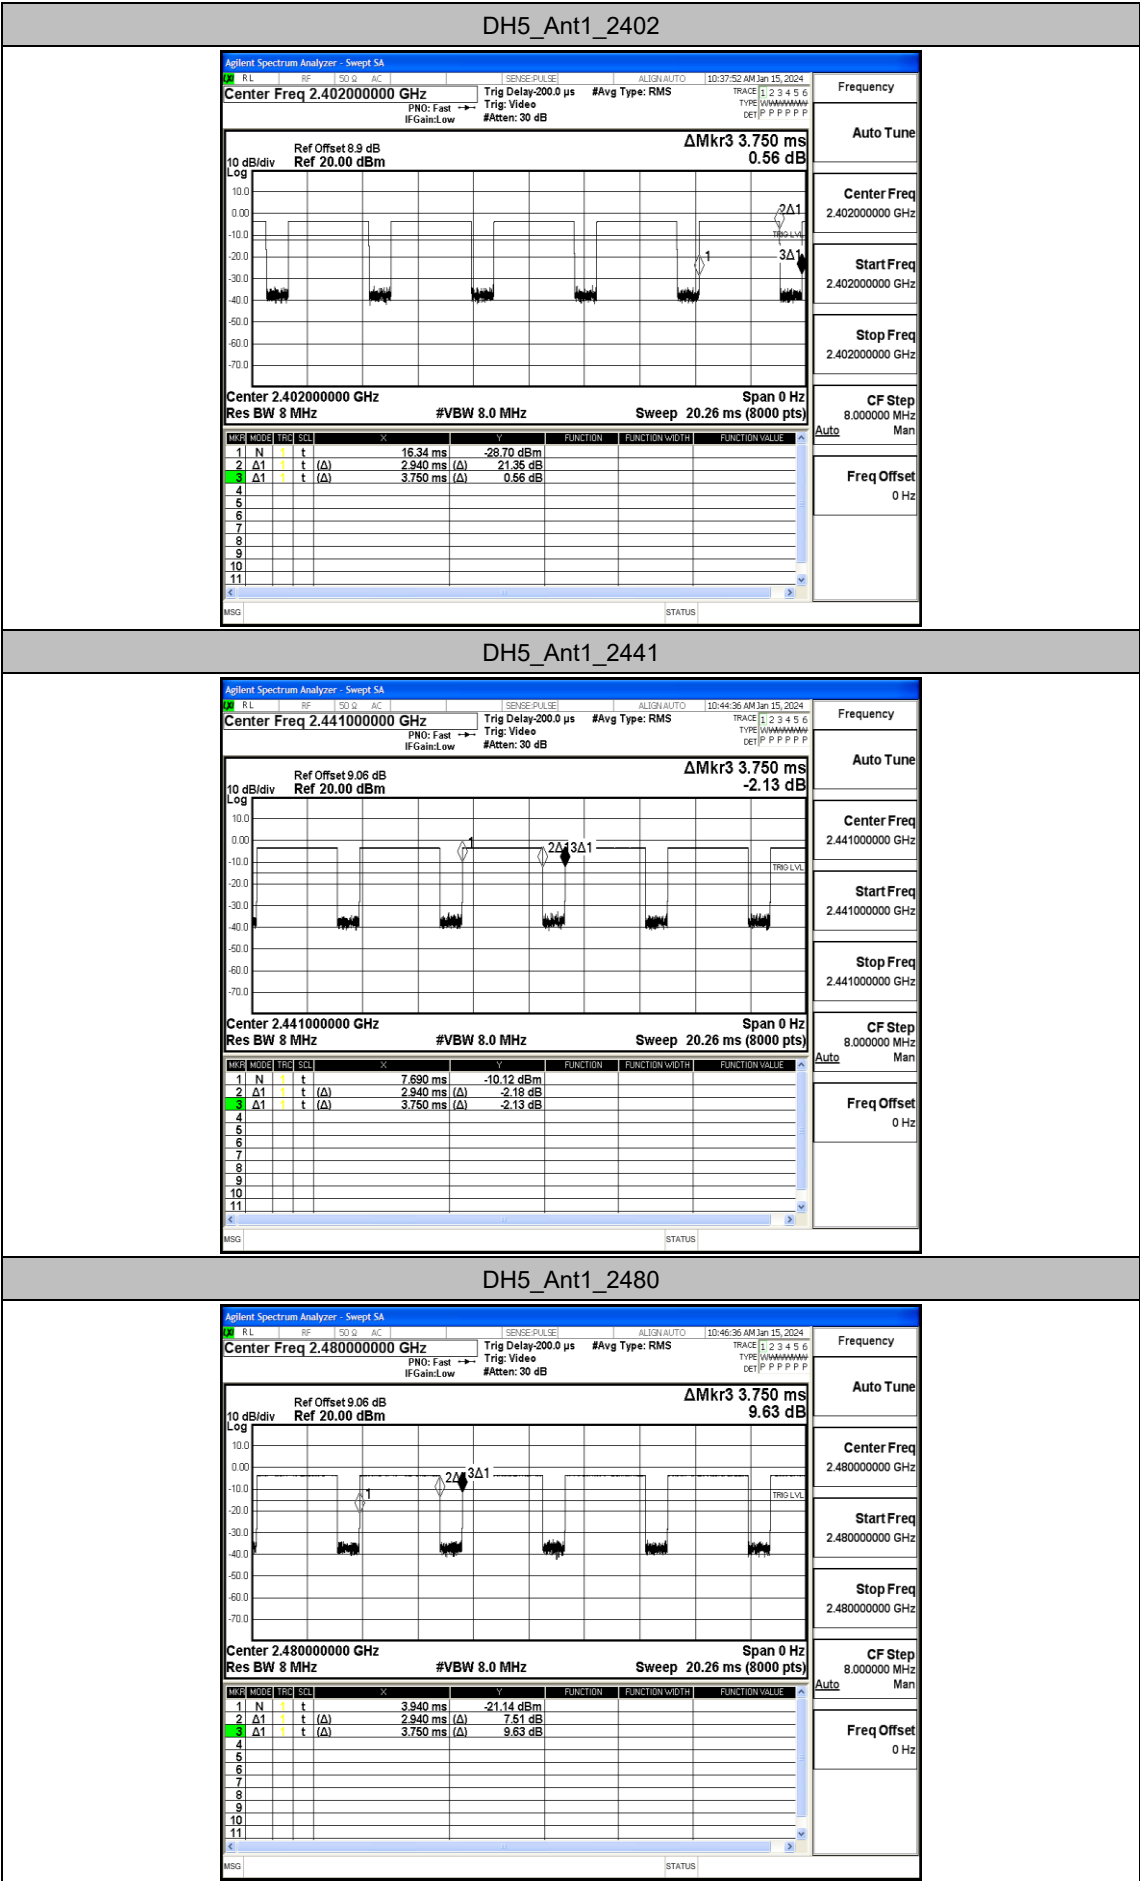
DH5_Ant1_2402

Agilent Spectrum Analyzer - Swept SA
RL RF 50 Ω AC SENSE:PULSE ALIGN AUTO 10:37:52 AM Jan 15, 2024
Center Freq 2.402000000 GHz
PNO: Fast IFGain:Low
Trig Delay-200.0 µs Trig: Video #Atten: 30 dB
#Avg Type: RMS
TRACE 1 2 3 4 5 6 TYPE WWWWWW DET P P P P P P
Frequency
Auto Tune
Ref Offset 8.9 dB
10 dB/div Ref 20.00 dBm
Log
ΔMkr3 3.750 ms
0.56 dB
10.0
0.00
-10.0
-20.0
-30.0
-40.0
-50.0
-60.0
-70.0
2Δ1
TRIG LVL
1
3Δ1
Center 2.402000000 GHz
Res BW 8 MHz
#VBW 8.0 MHz
Span 0 Hz
Sweep 20.26 ms (8000 pts)
Center Freq
2.402000000 GHz
Start Freq
2.402000000 GHz
Stop Freq
2.402000000 GHz
CF Step
8.000000 MHz
Auto Man
Freq Offset
0 Hz

| MKR | MODE | TRC | SCL | X | | Y | FUNCTION | FUNCTION WIDTH | FUNCTION VALUE |
|---|---|---|---|---|---|---|---|---|---|
| 1 | N | 1 | t | 16.34 ms | | -28.70 dBm | | | |
| 2 | Δ1 | 1 | t (Δ) | 2.940 ms | (Δ) | 21.35 dB | | | |
| 3 | Δ1 | 1 | t (Δ) | 3.750 ms | (Δ) | 0.56 dB | | | |
| 4 | | | | | | | | | |
| 5 | | | | | | | | | |
| 6 | | | | | | | | | |
| 7 | | | | | | | | | |
| 8 | | | | | | | | | |
| 9 | | | | | | | | | |
| 10 | | | | | | | | | |
| 11 | | | | | | | | | |

MSG STATUS

DH5_Ant1_2441

Agilent Spectrum Analyzer - Swept SA
RL RF 50 Ω AC SENSE:PULSE ALIGN AUTO 10:44:36 AM Jan 15, 2024
Center Freq 2.441000000 GHz
PNO: Fast IFGain:Low
Trig Delay-200.0 µs Trig: Video #Atten: 30 dB
#Avg Type: RMS
TRACE 1 2 3 4 5 6 TYPE WWWWWW DET P P P P P P
Frequency
Auto Tune
Ref Offset 9.06 dB
10 dB/div Ref 20.00 dBm
Log
ΔMkr3 3.750 ms
-2.13 dB
10.0
0.00
-10.0
-20.0
-30.0
-40.0
-50.0
-60.0
-70.0
1
2Δ13Δ1
TRIG LVL
Center 2.441000000 GHz
Res BW 8 MHz
#VBW 8.0 MHz
Span 0 Hz
Sweep 20.26 ms (8000 pts)
Center Freq
2.441000000 GHz
Start Freq
2.441000000 GHz
Stop Freq
2.441000000 GHz
CF Step
8.000000 MHz
Auto Man
Freq Offset
0 Hz

| MKR | MODE | TRC | SCL | X | | Y | FUNCTION | FUNCTION WIDTH | FUNCTION VALUE |
|---|---|---|---|---|---|---|---|---|---|
| 1 | N | 1 | t | 7.690 ms | | -10.12 dBm | | | |
| 2 | Δ1 | 1 | t (Δ) | 2.940 ms | (Δ) | -2.18 dB | | | |
| 3 | Δ1 | 1 | t (Δ) | 3.750 ms | (Δ) | -2.13 dB | | | |
| 4 | | | | | | | | | |
| 5 | | | | | | | | | |
| 6 | | | | | | | | | |
| 7 | | | | | | | | | |
| 8 | | | | | | | | | |
| 9 | | | | | | | | | |
| 10 | | | | | | | | | |
| 11 | | | | | | | | | |

MSG STATUS

DH5_Ant1_2480

Agilent Spectrum Analyzer - Swept SA
RL RF 50 Ω AC SENSE:PULSE ALIGN AUTO 10:46:36 AM Jan 15, 2024
Center Freq 2.480000000 GHz
PNO: Fast IFGain:Low
Trig Delay-200.0 µs Trig: Video #Atten: 30 dB
#Avg Type: RMS
TRACE 1 2 3 4 5 6 TYPE WWWWWW DET P P P P P P
Frequency
Auto Tune
Ref Offset 9.06 dB
10 dB/div Ref 20.00 dBm
Log
ΔMkr3 3.750 ms
9.63 dB
10.0
0.00
-10.0
-20.0
-30.0
-40.0
-50.0
-60.0
-70.0
1
2Δ13Δ1
TRIG LVL
Center 2.480000000 GHz
Res BW 8 MHz
#VBW 8.0 MHz
Span 0 Hz
Sweep 20.26 ms (8000 pts)
Center Freq
2.480000000 GHz
Start Freq
2.480000000 GHz
Stop Freq
2.480000000 GHz
CF Step
8.000000 MHz
Auto Man
Freq Offset
0 Hz

| MKR | MODE | TRC | SCL | X | | Y | FUNCTION | FUNCTION WIDTH | FUNCTION VALUE |
|---|---|---|---|---|---|---|---|---|---|
| 1 | N | 1 | t | 3.940 ms | | -21.14 dBm | | | |
| 2 | Δ1 | 1 | t (Δ) | 2.940 ms | (Δ) | 7.51 dB | | | |
| 3 | Δ1 | 1 | t (Δ) | 3.750 ms | (Δ) | 9.63 dB | | | |
| 4 | | | | | | | | | |
| 5 | | | | | | | | | |
| 6 | | | | | | | | | |
| 7 | | | | | | | | | |
| 8 | | | | | | | | | |
| 9 | | | | | | | | | |
| 10 | | | | | | | | | |
| 11 | | | | | | | | | |

MSG STATUS